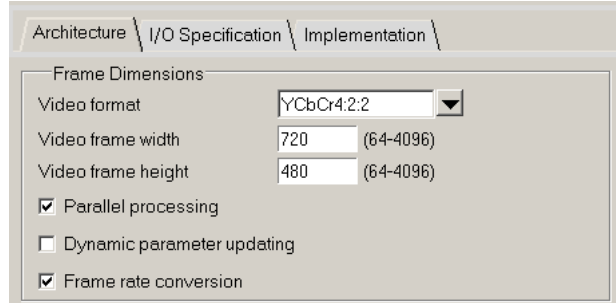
Architecture | I/O Specification | Implementation

Frame Dimensions

Video format YCbCr4:2:2

Video frame width 720 (64-4096)

Video frame height 480 (64-4096)

☑ Parallel processing

☐ Dynamic parameter updating

☑ Frame rate conversion